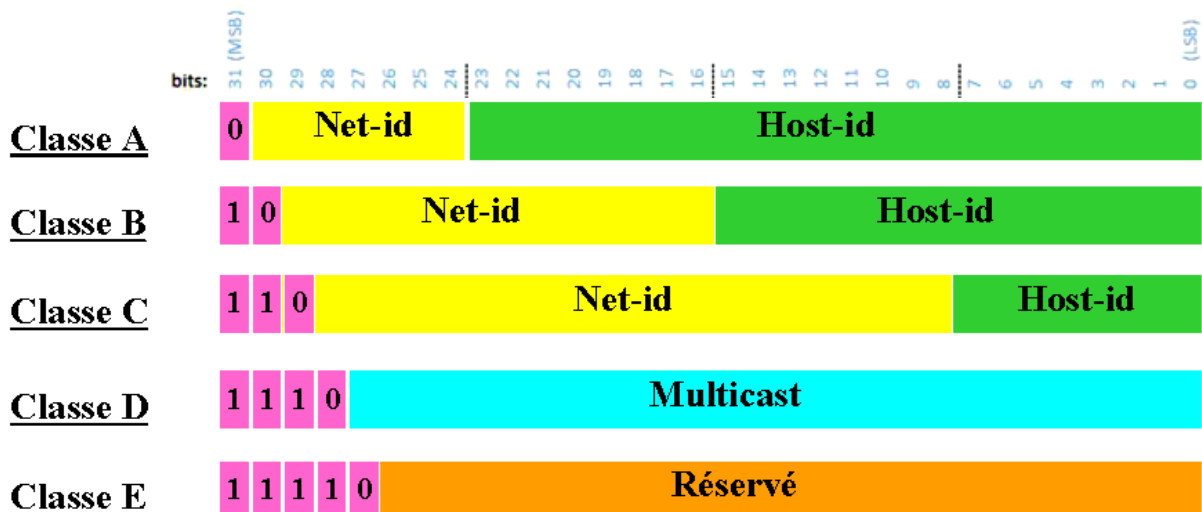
bits: 31 (MSB) 30 29 28 27 26 25 24 23 22 21 20 19 18 17 16 15 14 13 12 11 10 9 8 7 6 5 4 3 2 1 0 (LSB)

Classe A 0 Net-id Host-id

Classe B 1 0 Net-id Host-id

Classe C 1 1 0 Net-id Host-id

Classe D 1 1 1 0 Multicast

Classe E 1 1 1 1 0 Réservé